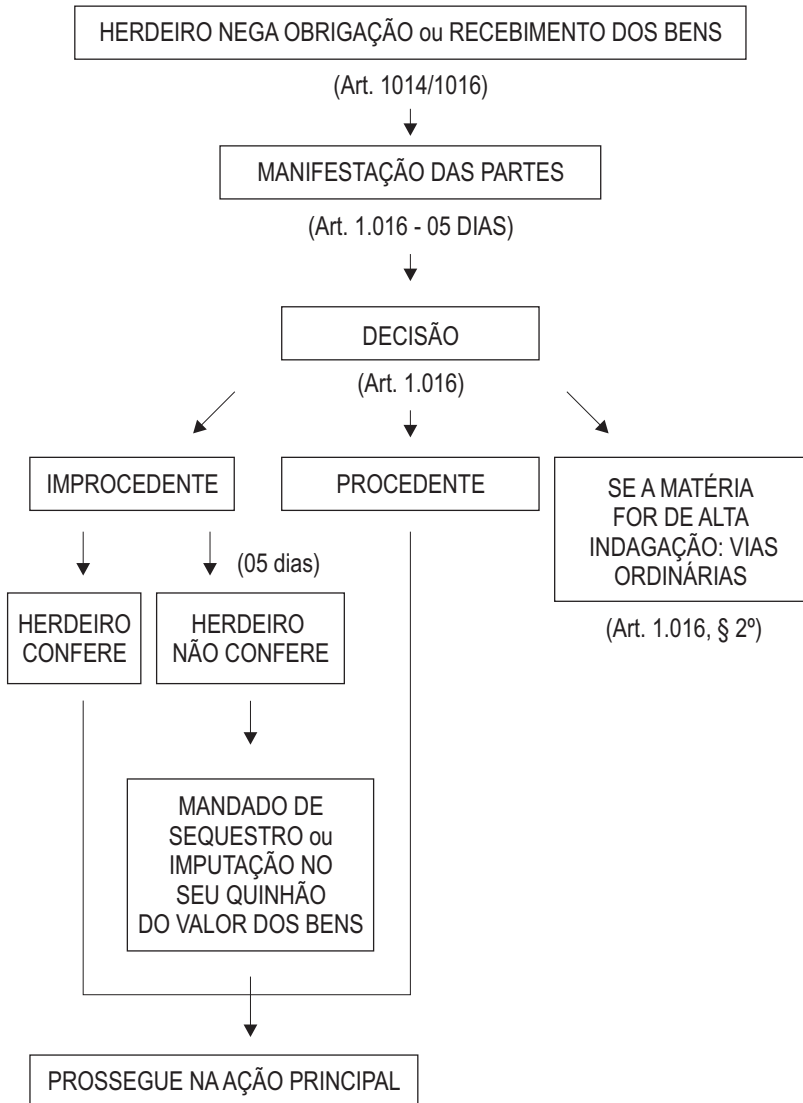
HERDEIRO NEGA OBRIGAÇÃO ou RECEBIMENTO DOS BENS

(Art. 1014/1016)

MANIFESTAÇÃO DAS PARTES

(Art. 1.016 - 05 DIAS)

DECISÃO

(Art. 1.016)

IMPROCEDENTE

PROCEDENTE

SE A MATÉRIA FOR DE ALTA INDAGAÇÃO: VIAS ORDINÁRIAS

(Art. 1.016, § 2º)

(05 dias)

HERDEIRO CONFERE

HERDEIRO NÃO CONFERE

MANDADO DE SEQUESTRO ou IMPUTAÇÃO NO SEU QUINHÃO DO VALOR DOS BENS

PROSSEGUE NA AÇÃO PRINCIPAL